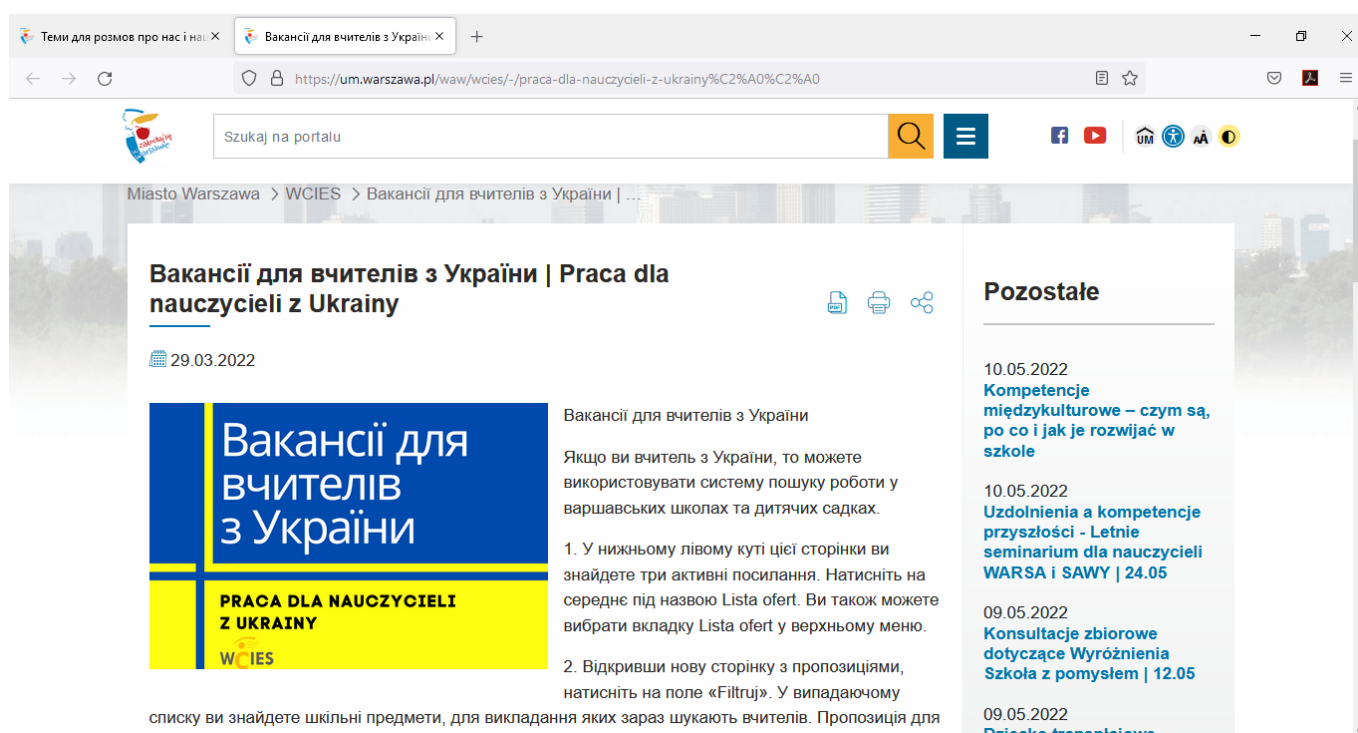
Теми для розмов про нас і нас ×
Вакансії для вчителів з Україн ×
+

https://um.warszawa.pl/waw/wcies/-/praca-dla-nauczycieli-z-ukrainy%C2%A0%C2%A0

zakochaj się w Warszawie

Szukaj na portalu

Miasto Warszawa > WCIES > Вакансії для вчителів з України | ...

Вакансії для вчителів з України | Praca dla nauczycieli z Ukrainy

29.03.2022

Вакансії для вчителів з України

PRACA DLA NAUCZYCIELI Z UKRAINY

WCIES

Вакансії для вчителів з України

Якщо ви вчитель з України, то можете використовувати систему пошуку роботи у варшавських школах та дитячих садках.

1. У нижньому лівому куті цієї сторінки ви знайдете три активні посилання. Натисніть на середнє під назвою Lista ofert. Ви також можете вибрати вкладку Lista ofert у верхньому меню.

2. Відкривши нову сторінку з пропозиціями, натисніть на поле «Filtruj». У випадаючому списку ви знайдете шкільні предмети, для викладання яких зараз шукають вчителів. Пропозиція для

Pozostałe

10.05.2022
Kompetencje międzykulturowe – czym są, po co i jak je rozwijać w szkole

10.05.2022
Uzdolnienia a kompetencje przyszłości - Letnie seminarium dla nauczycieli WARSA i SAWY | 24.05

09.05.2022
Konsultacje zbiorowe dotyczące Wyróżnienia Szkoła z pomysłem | 12.05

09.05.2022
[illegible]